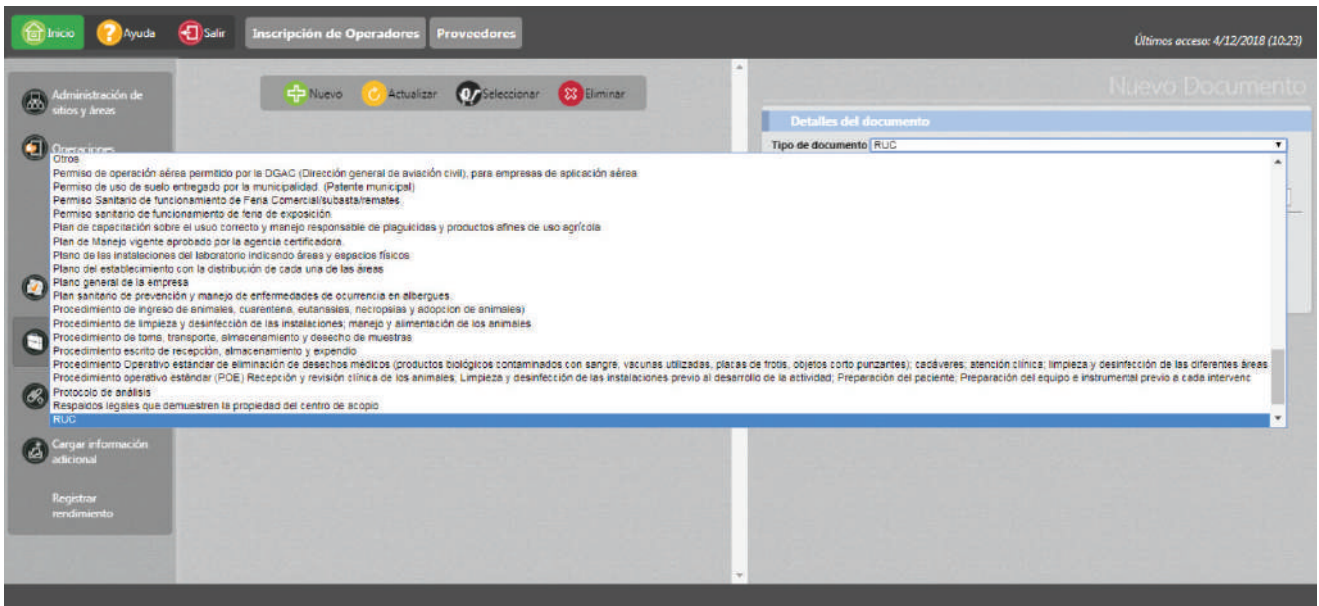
Inicio Ayuda Salir Inscripción de Operadores Proveedores

Últimos acceso: 4/12/2018 (10:23)

Administración de sitios y áreas

Operaciones

Nuevo Actualizar Seleccionar Eliminar

Nuevo Documento

Detalles del documento

Tipo de documento RUC

Otros
Permiso de operación aérea permitido por la DGAC (Dirección general de aviación civil); para empresas de aplicación aérea
Permiso de uso de suelo entregado por la municipalidad. (Patente municipal)
Permiso Sanitario de funcionamiento de Feria Comercial/subasta/remates
Permiso sanitario de funcionamiento de feria de exposición
Plan de capacitación sobre el usuo correcto y manejo responsable de plaguicidas y productos afines de uso agrícola
Plan de Manejo vigente aprobado por la agencia certificadora
Plano de las instalaciones del laboratorio indicando áreas y espacios físicos
Plano del establecimiento con la distribución de cada una de las áreas
Plano general de la empresa
Plan sanitario de prevención y manejo de enfermedades de ocurrencia en albergues
Procedimiento de ingreso de animales, cuarentena, eutanasias, necropsias y adopcion de animales)
Procedimiento de limpieza y desinfección de las instalaciones; manejo y alimentación de los animales
Procedimiento de toma, transporte, almacenamiento y desecho de muestras
Procedimiento escrito de recepción, almacenamiento y expendio
Procedimiento Operativo estándar de eliminación de desechos médicos (productos biológicos contaminados con sangre, vacunas utilizadas, placas de frotis, objetos corto punzantes); cadáveres; atención clínica; limpieza y desinfección de las diferentes áreas
Procedimiento operativo estándar (POE) Recepción y revisión clínica de los animales; Limpieza y desinfección de las instalaciones previo al desarrollo de la actividad; Preparación del paciente; Preparación del equipo e instrumental previo a cada intervenc
Protocolo de análisis
Respaldos legales que demuestren la propiedad del centro de acopio
RUC

Cargar información adicional

Registrar rendimiento